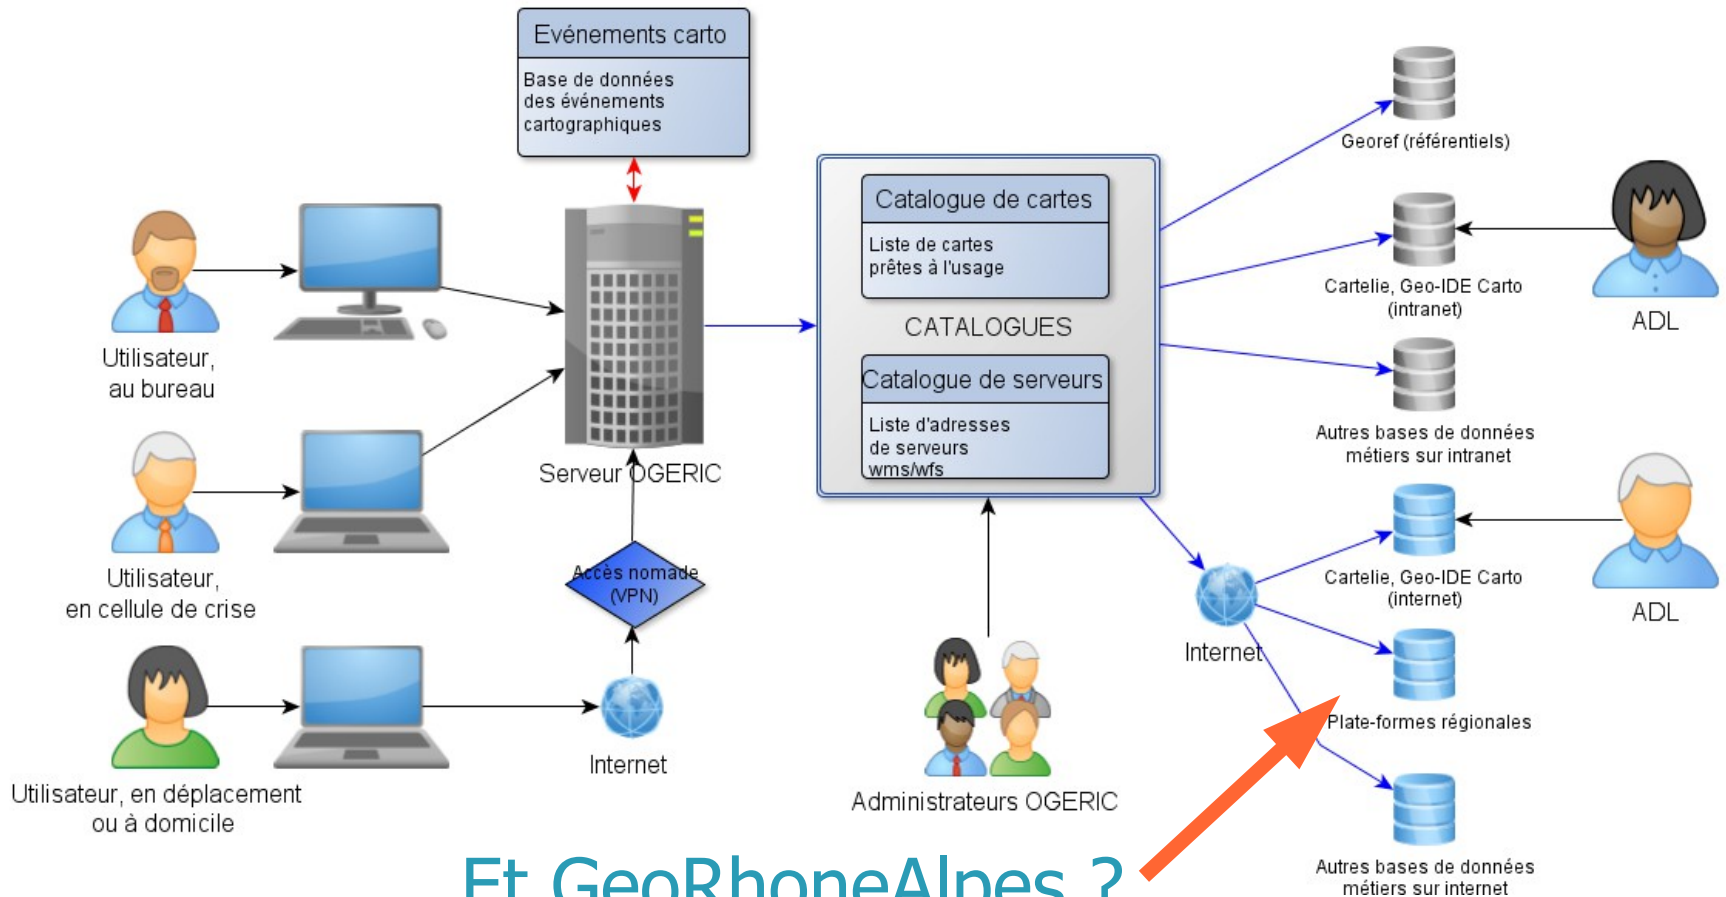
Evénements carto

Base de données des événements cartographiques

Utilisateur, au bureau

Utilisateur, en cellule de crise

Utilisateur, en déplacement ou à domicile

Serveur OGERIC

Accès nomade (VPN)

Internet

Catalogue de cartes

Liste de cartes prêtes à l'usage

CATALOGUES

Catalogue de serveurs

Liste d'adresses de serveurs wms/wfs

Administrateurs OGERIC

Internet

Georef (référentiels)

Cartelie, Geo-IDE Carto (intranet)

ADL

Autres bases de données métiers sur intranet

Cartelie, Geo-IDE Carto (internet)

ADL

Plate-formes régionales

Autres bases de données métiers sur internet

Et GeoRhoneAlpes ?